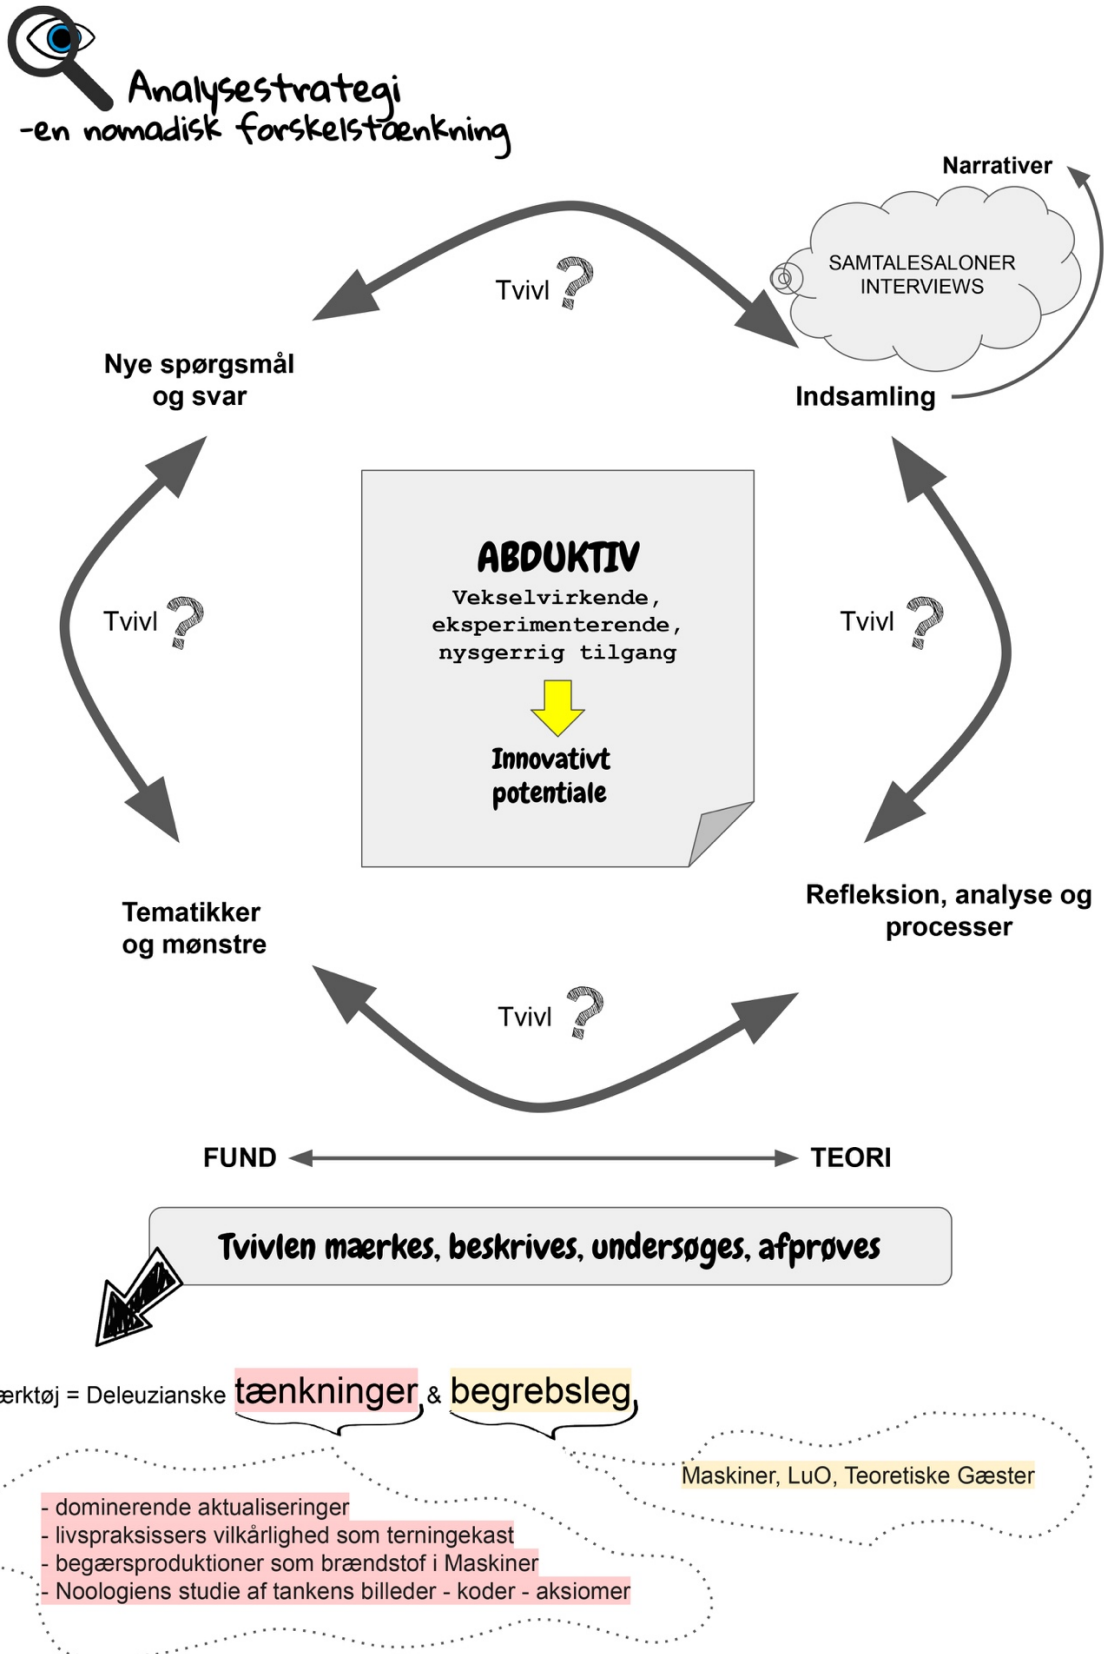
Analysestrategi
-en nomadisk forskelstænkning

Narrativer

SAMTALESALONER
INTERVIEWS

Tvivl ?

Nye spørgsmål
og svar

Indsamling

ABDUKTIV
Vekselvirkende,
eksperimenterende,
nysgerrig tilgang

Innovativt
potentiale

Tvivl ?

Tvivl ?

Tematikker
og mønstre

Refleksion, analyse og
processer

Tvivl ?

FUND

TEORI

Tvivlen mærkes, beskrives, undersøges, afprøves

ærktøj = Deleuzianske tænkninger & begrebsleg

Maskiner, LuO, Teoretiske Gæster

- dominerende aktualiseringer
- livspraksissers vilkårlighed som terningekast
- begærsproduktioner som brændstof i Maskiner
- Noologiens studie af tankens billeder - koder - aksiomer